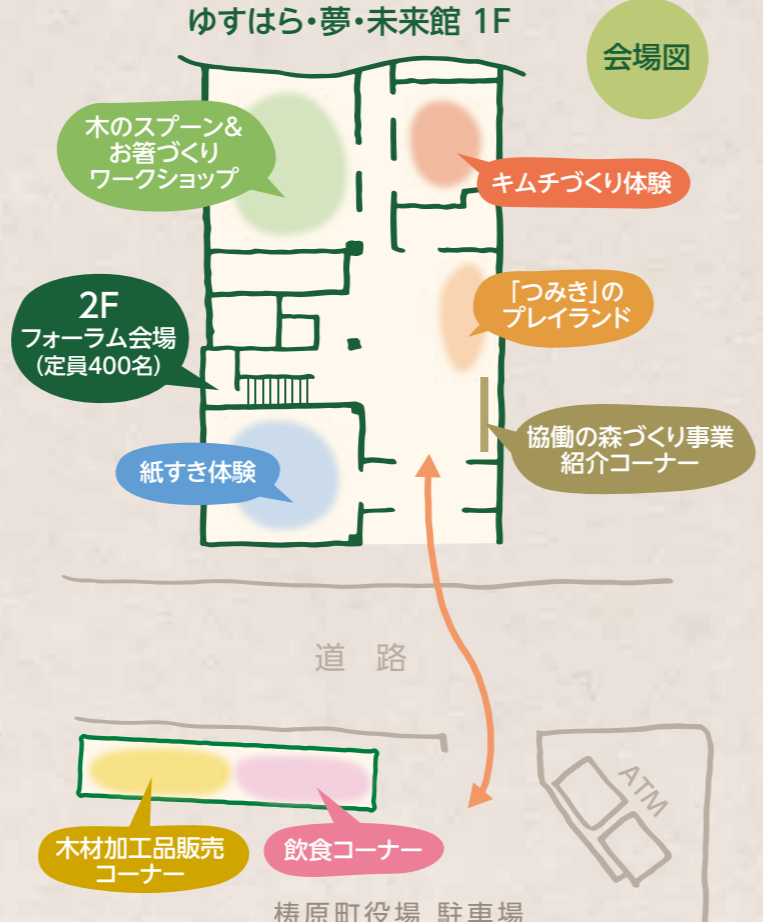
ゆすはら・夢・未来館 1F

会場図

木のスプーン＆お箸づくりワークショップ

キムチづくり体験

「つみき」のプレイランド

2F
フォーラム会場
（定員400名）

協働の森づくり事業紹介コーナー

紙すき体験

道　路

ATM

木材加工品販売コーナー

飲食コーナー

梼原町役場 駐車場